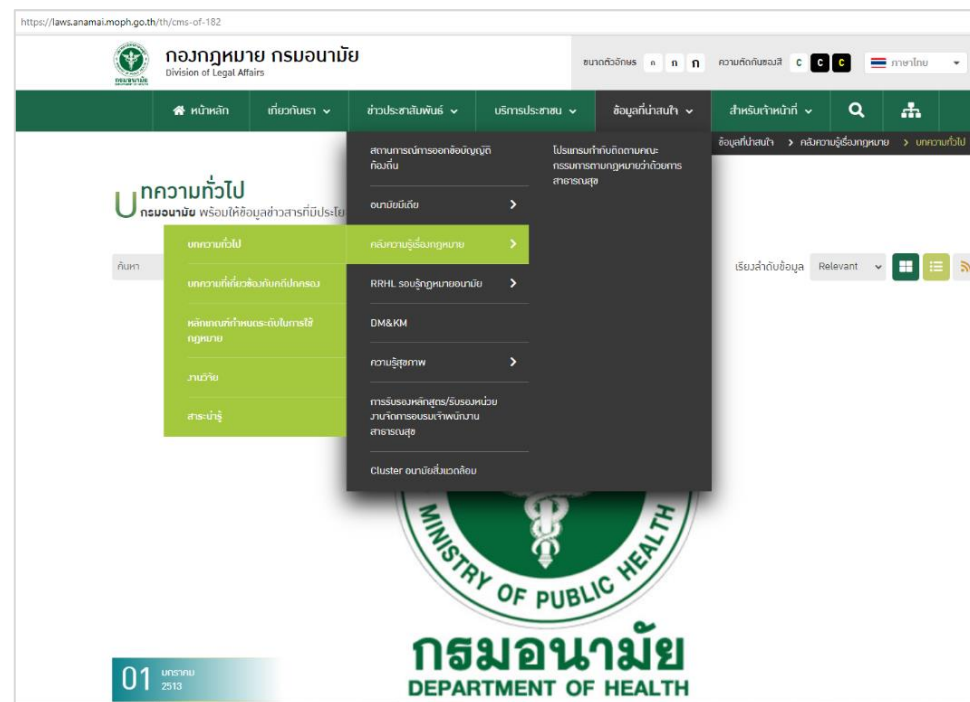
https://laws.anamai.moph.go.th/th/cms-of-182

กองกฎหมาย กรมอนามัย
Division of Legal Affairs

ขนาดตัวอักษร ก ก ก ความตัดกันของสี C C C ภาษาไทย

หน้าหลัก เกี่ยวกับเรา ข่าวประชาสัมพันธ์ บริการประชาชน ข้อมูลที่น่าสนใจ สำหรับเจ้าหน้าที่

ข้อมูลที่น่าสนใจ > คลังความรู้เรื่องกฎหมาย > บทความทั่วไป

บทความทั่วไป
กรมอนามัย พร้อมให้ข้อมูลข่าวสารที่มีประโย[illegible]

ค้นหา

บทความทั่วไป
บทความที่เกี่ยวข้องกับคดีปกครอง
หลักเกณฑ์กำหนดระดับในการใช้กฎหมาย
งานวิจัย
สาระน่ารู้

สถานการณ์การออกข้อบัญญัติท้องถิ่น
อนามัยมีเดีย
คลังความรู้เรื่องกฎหมาย
RRHL รอบรู้กฎหมายอนามัย
DM&KM
ความรู้สุขภาพ
การรับรองหลักสูตร/รับรองหน่วยงานจัดการอบรมเจ้าพนักงานสาธารณสุข
Cluster อนามัยสิ่งแวดล้อม

โปรแกรมกำกับติดตามคณะกรรมการตามกฎหมายว่าด้วยการสาธารณสุข

เรียงลำดับข้อมูล Relevant

MINISTRY OF PUBLIC HEALTH
กรมอนามัย
DEPARTMENT OF HEALTH

01 มกราคม 2513